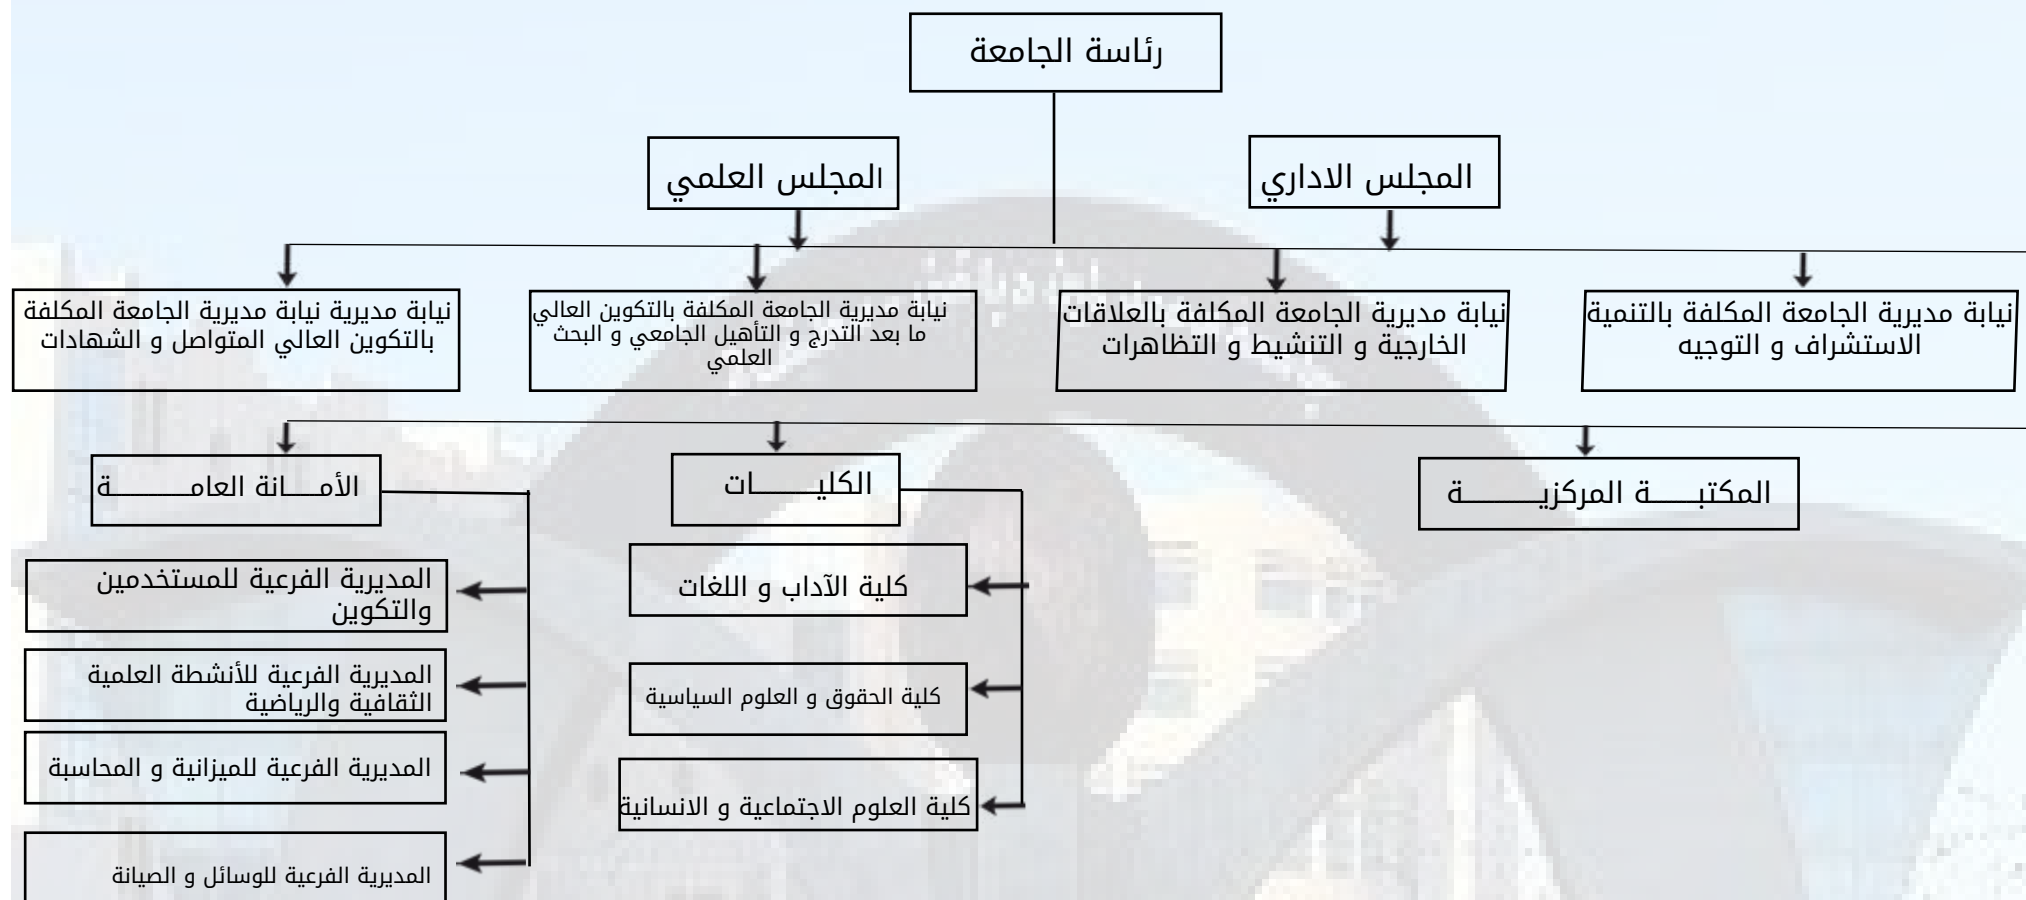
رئاسة الجامعة

المجلس العلمي

المجلس الاداري

نيابة مديرية نيابة مديرية الجامعة المكلفة بالتكوين العالي المتواصل و الشهادات

نيابة مديرية الجامعة المكلفة بالتكوين العالي ما بعد التدرج و التأهيل الجامعي و البحث العلمي

نيابة مديرية الجامعة المكلفة بالعلاقات الخارجية و التنشيط و التظاهرات

نيابة مديرية الجامعة المكلفة بالتنمية الاستشراف و التوجيه

الأمـــانة العامـــــة

الكليــــات

المكتبـــة المركزيـــــة

كلية الآداب و اللغات

كلية الحقوق و العلوم السياسية

كلية العلوم الاجتماعية و الانسانية

المديرية الفرعية للمستخدمين والتكوين

المديرية الفرعية للأنشطة العلمية الثقافية والرياضية

المديرية الفرعية للميزانية و المحاسبة

المديرية الفرعية للوسائل و الصيانة